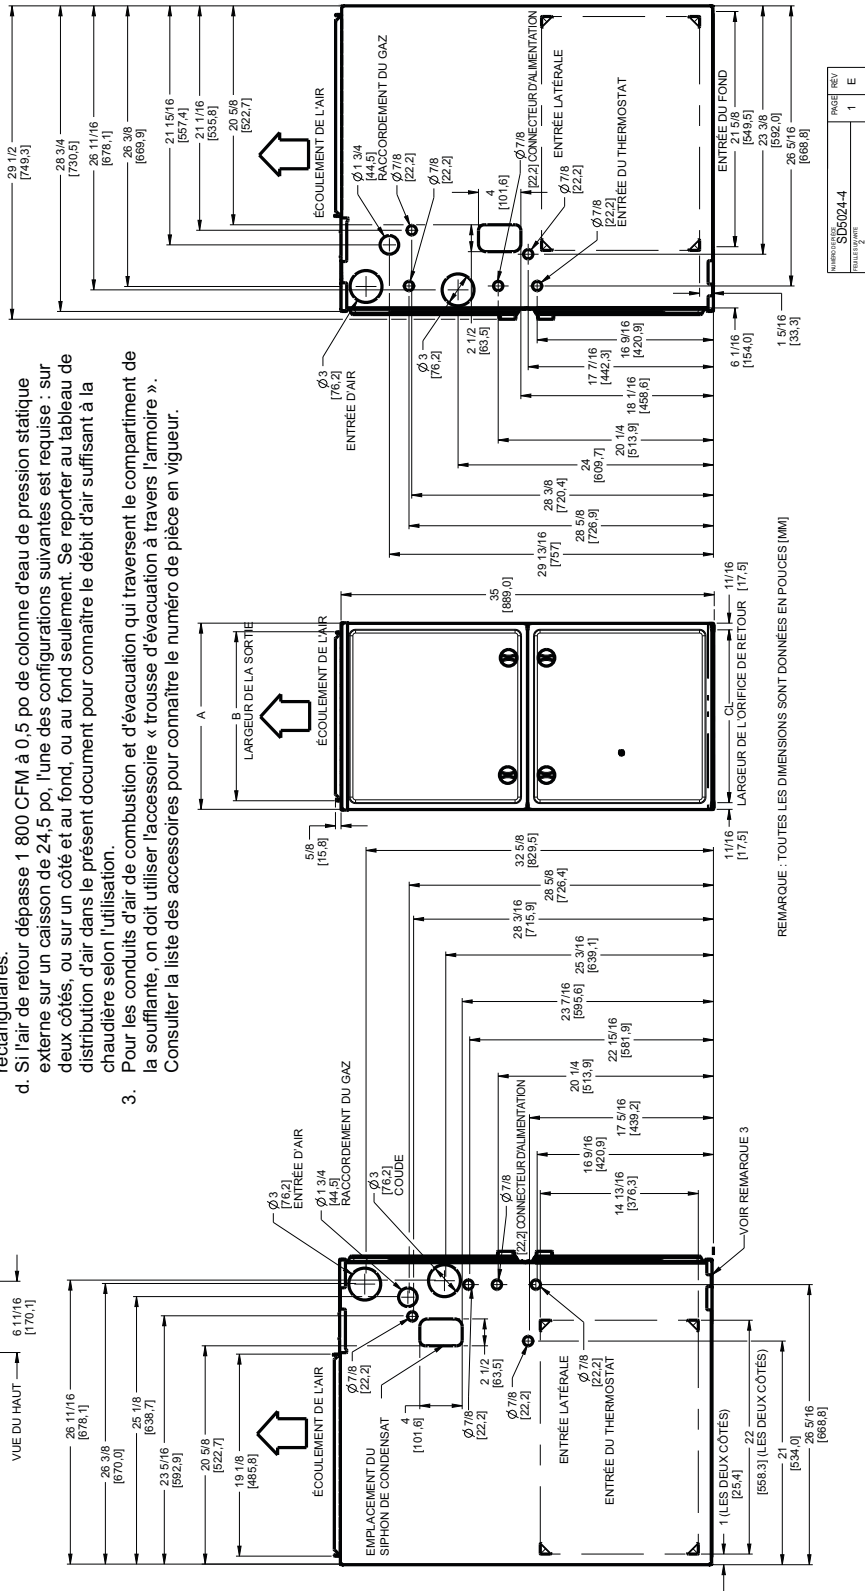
rectangulaires.

d. Si l'air de retour dépasse 1 800 CFM à 0,5 po de colonne d'eau de pression statique externe sur un caisson de 24,5 po, l'une des configurations suivantes est requise : sur deux côtés, ou sur un côté et au fond, ou au fond seulement. Se reporter au tableau de distribution d'air dans le présent document pour connaître le débit d'air suffisant à la chaudière selon l'utilisation.

3. Pour les conduits d'air de combustion et d'évacuation qui traversent le compartiment de la soufflante, on doit utiliser l'accessoire « trousse d'évacuation à travers l'armoire ». Consulter la liste des accessoires pour connaître le numéro de pièce en vigueur.

VUE DU HAUT
6 11/16 [170,1]
26 11/16 [678,1]
26 3/8 [670,0]
25 1/8 [638,7]
23 5/16 [592,9]
20 5/8 [522,7]
19 1/8 [485,8]
ÉCOULEMENT DE L'AIR
EMPLACEMENT DU SIPHON DE CONDENSAT
Ø3 [76,2] ENTRÉE D'AIR
Ø1 3/4 [44,5] RACCORDEMENT DU GAZ
Ø3 [76,2] COUDE
Ø7/8 [22,2]
4 [101,6]
Ø7/8 [22,2]
2 1/2 [63,5]
Ø7/8 [22,2]
Ø7/8 [22,2] CONNECTEUR D'ALIMENTATION
Ø7/8 [22,2]
ENTRÉE LATÉRALE
ENTRÉE DU THERMOSTAT
1 (LES DEUX CÔTÉS) [25,4]
22 [558,3] (LES DEUX CÔTÉS)
21 [534,0]
26 5/16 [668,8]
VOIR REMARQUE 3
14 13/16 [376,3]
16 9/16 [420,9]
17 5/16 [439,2]
20 1/4 [513,9]
22 15/16 [581,9]
23 7/16 [595,6]
25 3/16 [639,1]
28 3/16 [715,9]
28 5/8 [726,4]
32 5/8 [829,5]
5/8 [15,8]
A
B LARGEUR DE LA SORTIE
ÉCOULEMENT DE L'AIR
CL LARGEUR DE L'ORIFICE DE RETOUR
11/16 [17,5]
11/16 [17,5]
35 [889,0]
REMARQUE : TOUTES LES DIMENSIONS SONT DONNÉES EN POUCES [MM]
29 13/16 [757]
28 5/8 [726,9]
28 3/8 [720,4]
24 [609,7]
20 1/4 [513,9]
18 1/16 [458,6]
17 7/16 [442,3]
16 9/16 [420,9]
6 1/16 [154,0]
1 5/16 [33,3]
Ø3 [76,2] ENTRÉE D'AIR
Ø3 [76,2]
2 1/2 [63,5]
4 [101,6]
Ø1 3/4 [44,5] RACCORDEMENT DU GAZ
Ø7/8 [22,2]
Ø7/8 [22,2]
Ø7/8 [22,2] CONNECTEUR D'ALIMENTATION
Ø7/8 [22,2]
Ø7/8 [22,2] ENTRÉE DU THERMOSTAT
ENTRÉE LATÉRALE
ENTRÉE DU THERMOSTAT
ÉCOULEMENT DE L'AIR
ENTRÉE DU FOND
21 5/8 [549,5]
23 3/8 [592,0]
26 5/16 [668,8]
29 1/2 [749,3]
28 3/4 [730,5]
26 11/16 [678,1]
26 3/8 [669,9]
21 15/16 [557,4]
21 1/16 [535,8]
20 5/8 [522,7]
NUMÉRO DE PIÈCE SD5024-4
FEUILLE SUIVANTE 2
PAGE 1
RÉV E